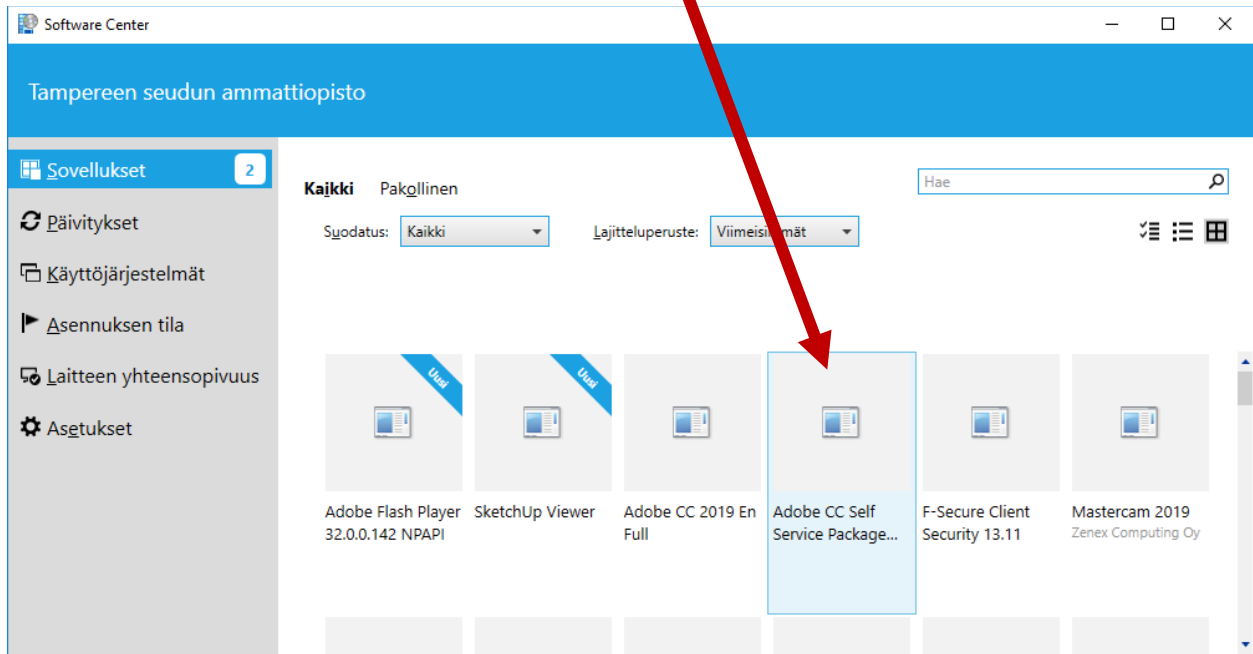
Software Center

Tampereen seudun ammattiopisto

Sovellukset 2
Päivitykset
Käyttöjärjestelmät
Asennuksen tila
Laitteen yhteensopivuus
Asetukset

Kaikki Pakollinen

Hae

Suodatus: Kaikki

Lajitteluperuste: Viimeisi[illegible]mät

Uusi

Uusi

Adobe Flash Player 32.0.0.142 NPAPI

SketchUp Viewer

Adobe CC 2019 En Full

Adobe CC Self Service Package...

F-Secure Client Security 13.11

Mastercam 2019
Zenex Computing Oy